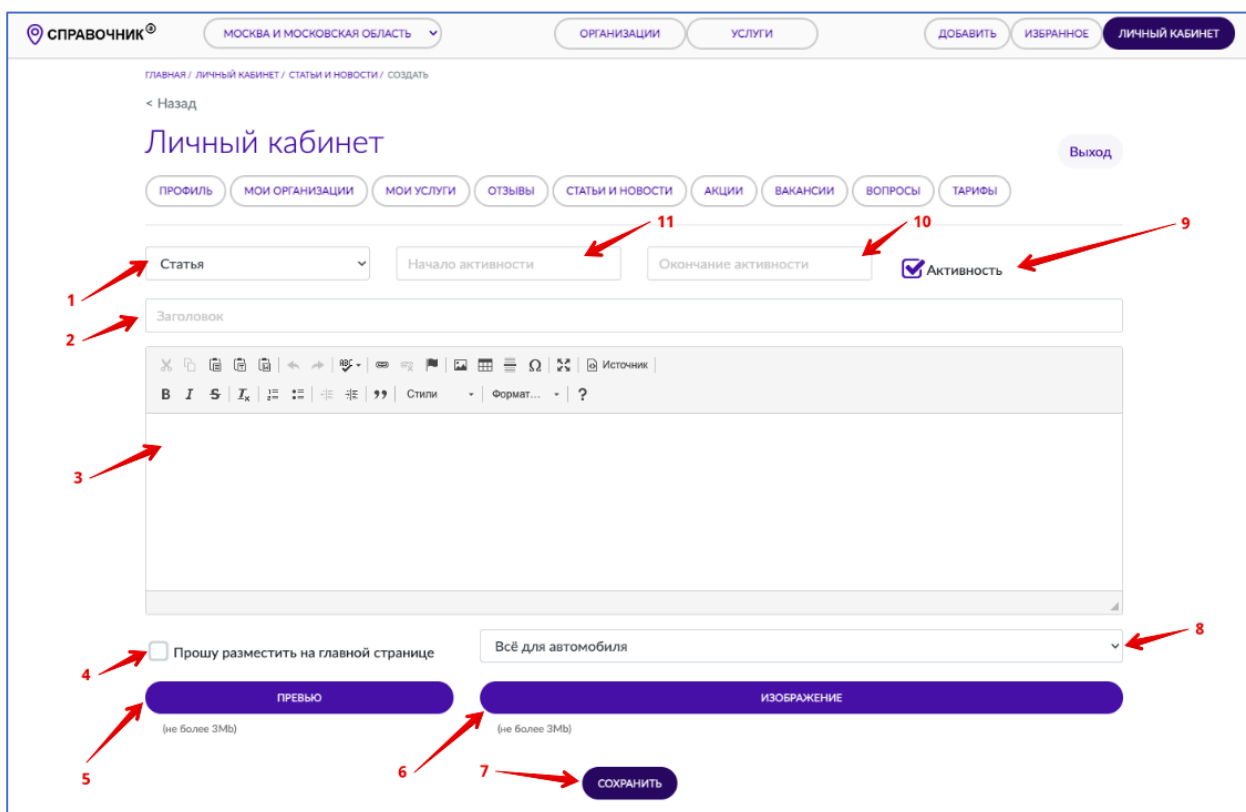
СПРАВОЧНИК® МОСКВА И МОСКОВСКАЯ ОБЛАСТЬ ОРГАНИЗАЦИИ УСЛУГИ ДОБАВИТЬ ИЗБРАННОЕ ЛИЧНЫЙ КАБИНЕТ

ГЛАВНАЯ / ЛИЧНЫЙ КАБИНЕТ / СТАТЬИ И НОВОСТИ / СОЗДАТЬ

< Назад

Личный кабинет

Выход

ПРОФИЛЬ МОИ ОРГАНИЗАЦИИ МОИ УСЛУГИ ОТЗЫВЫ СТАТЬИ И НОВОСТИ АКЦИИ ВАКАНСИИ ВОПРОСЫ ТАРИФЫ

11 10 9

Статья Начало активности Окончание активности Активность

1

Заголовок

2

Источник

B I S $I_x$ Стили Формат... ?

3

4 Прошу разместить на главной странице

Всё для автомобиля

8

ПРЕВЬЮ

(не более 3Mb)

ИЗОБРАЖЕНИЕ

(не более 3Mb)

5

6

7 СОХРАНИТЬ